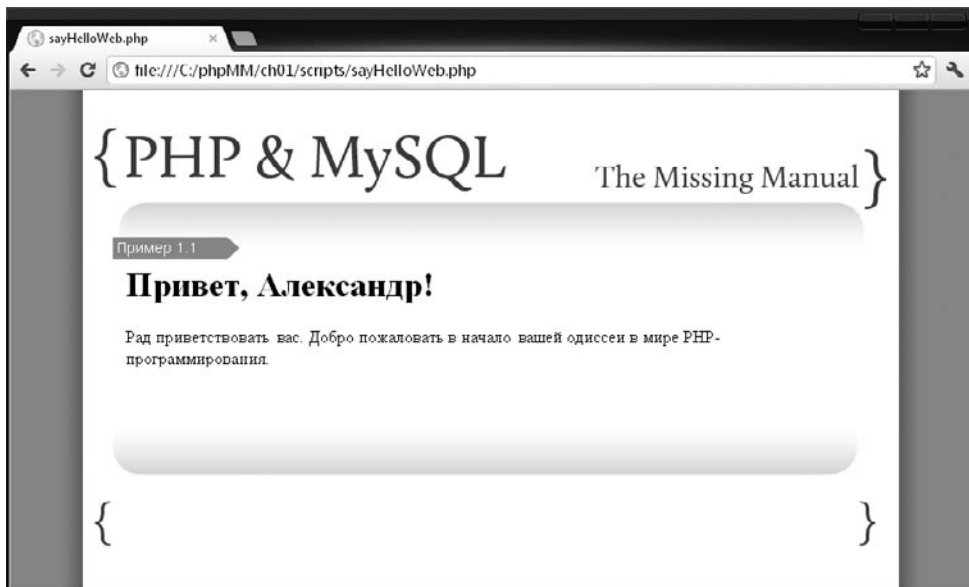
sayHelloWeb.php ×

file:///C:/phpMM/ch01/scripts/sayHelloWeb.php

{PHP & MySQL The Missing Manual}

Пример 1.1

Привет, Александр!

Рад приветствовать вас. Добро пожаловать в начало вашей одиссеи в мире PHP-программирования.

{ }